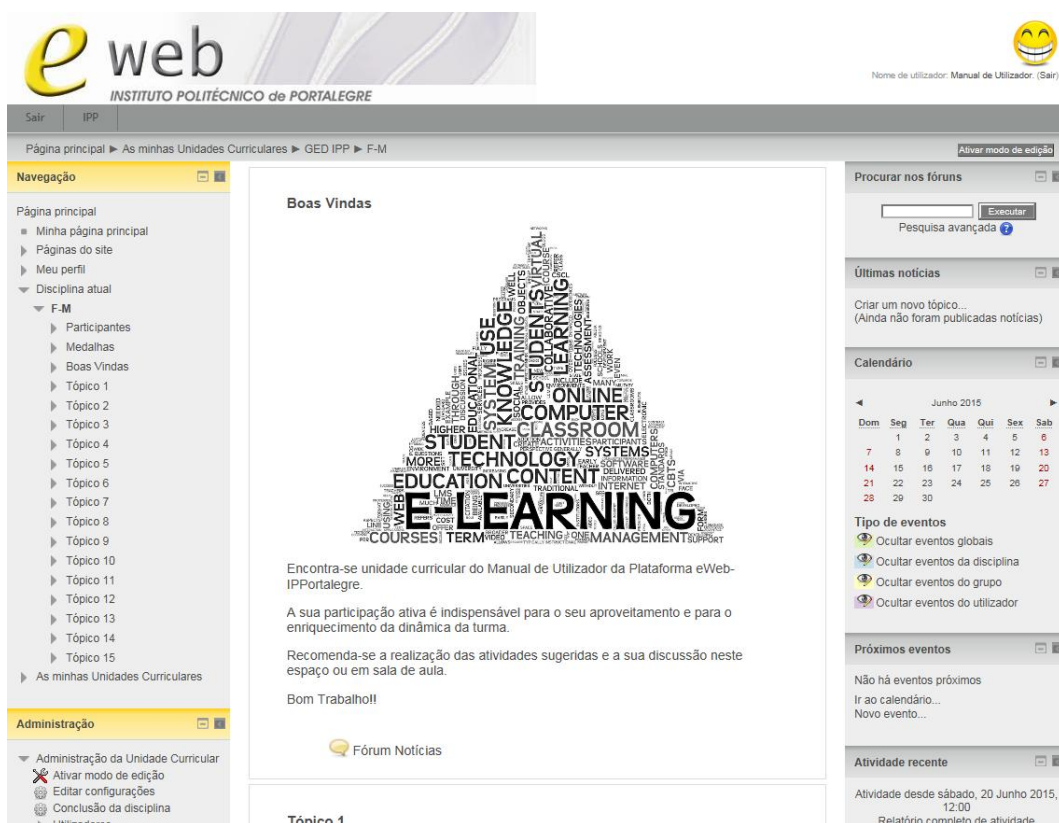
e web
INSTITUTO POLITÉCNICO de PORTALEGRE

Nome de utilizador: Manual de Utilizador. (Sair)

Sair IPP

Página principal ► As minhas Unidades Curriculares ► GED IPP ► F-M

Ativar modo de edição

Navegação

Página principal
Minha página principal
Páginas do site
Meu perfil
Disciplina atual
F-M
Participantes
Medalhas
Boas Vindas
Tópico 1
Tópico 2
Tópico 3
Tópico 4
Tópico 5
Tópico 6
Tópico 7
Tópico 8
Tópico 9
Tópico 10
Tópico 11
Tópico 12
Tópico 13
Tópico 14
Tópico 15
As minhas Unidades Curriculares

Administração

Administração da Unidade Curricular
Ativar modo de edição
Editar configurações
Conclusão da disciplina

Boas Vindas

E-LEARNING EDUCATION CONTENT TECHNOLOGY STUDENT CLASSROOM COMPUTER ONLINE KNOWLEDGE STUDENTS LEARNING SYSTEMS COURSES TERM TEACHING MANAGEMENT

Encontra-se unidade curricular do Manual de Utilizador da Plataforma eWeb-IPPortalegre.

A sua participação ativa é indispensável para o seu aproveitamento e para o enriquecimento da dinâmica da turma.

Recomenda-se a realização das atividades sugeridas e a sua discussão neste espaço ou em sala de aula.

Bom Trabalho!!

Fórum Notícias

Tópico 1

Procurar nos fóruns

Executar
Pesquisa avançada

Últimas notícias

Criar um novo tópico...
(Ainda não foram publicadas notícias)

Calendário

Junho 2015

| Dom | Seg | Ter | Qua | Qui | Sex | Sab |
|---|---|---|---|---|---|---|
| | 1 | 2 | 3 | 4 | 5 | 6 |
| 7 | 8 | 9 | 10 | 11 | 12 | 13 |
| 14 | 15 | 16 | 17 | 18 | 19 | 20 |
| 21 | 22 | 23 | 24 | 25 | 26 | 27 |
| 28 | 29 | 30 | | | | |

Tipo de eventos
Ocultar eventos globais
Ocultar eventos da disciplina
Ocultar eventos do grupo
Ocultar eventos do utilizador

Próximos eventos

Não há eventos próximos
Ir ao calendário...
Novo evento...

Atividade recente

Atividade desde sábado, 20 Junho 2015, 12:00
Relatório completo de atividade